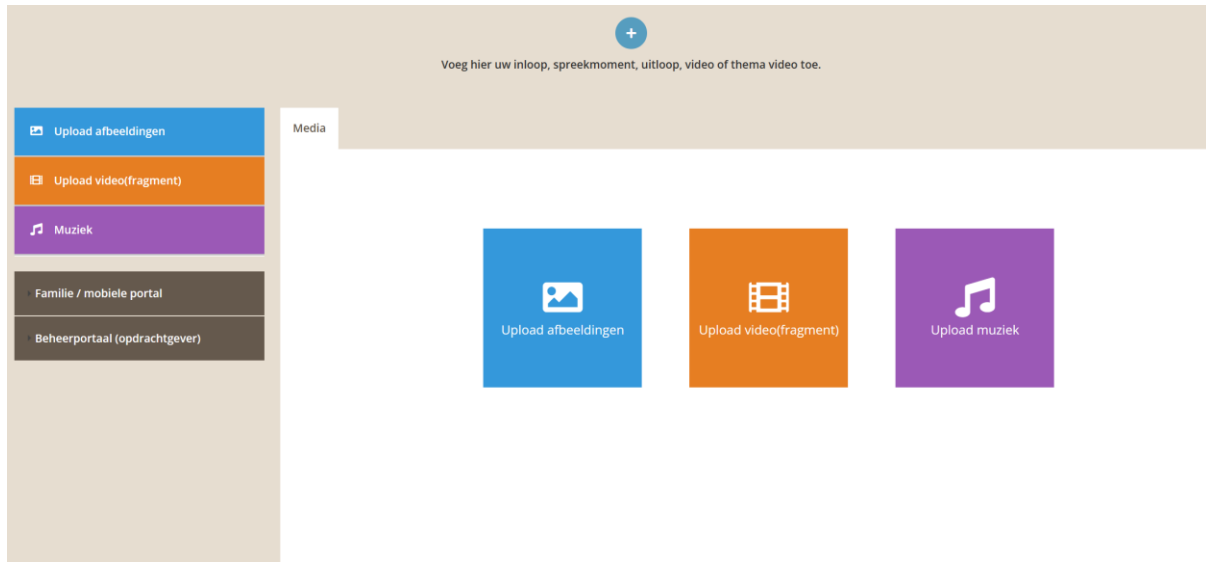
+

Voeg hier uw inloop, spreekmoment, uitloop, video of thema video toe.

Upload afbeeldingen

Upload video(fragment)

Muziek

Familie / mobiele portal

Beheerportaal (opdrachtgever)

Media

Upload afbeeldingen

Upload video(fragment)

Upload muziek